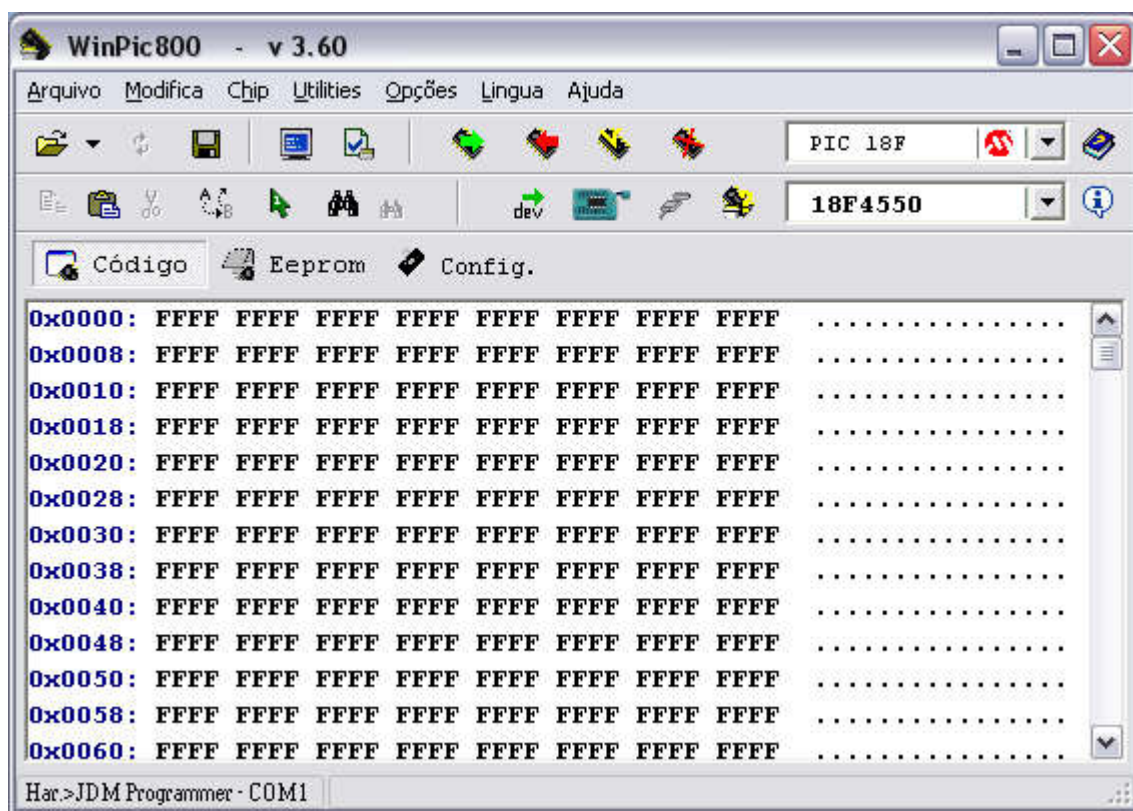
WinPic800 - v 3.60

Arquivo Modifica Chip Utilities Opções Lingua Ajuda

PIC 18F

dev

18F4550

Código Eeprom Config.

0x0000: FFFF FFFF FFFF FFFF FFFF FFFF FFFF FFFF ................
0x0008: FFFF FFFF FFFF FFFF FFFF FFFF FFFF FFFF ................
0x0010: FFFF FFFF FFFF FFFF FFFF FFFF FFFF FFFF ................
0x0018: FFFF FFFF FFFF FFFF FFFF FFFF FFFF FFFF ................
0x0020: FFFF FFFF FFFF FFFF FFFF FFFF FFFF FFFF ................
0x0028: FFFF FFFF FFFF FFFF FFFF FFFF FFFF FFFF ................
0x0030: FFFF FFFF FFFF FFFF FFFF FFFF FFFF FFFF ................
0x0038: FFFF FFFF FFFF FFFF FFFF FFFF FFFF FFFF ................
0x0040: FFFF FFFF FFFF FFFF FFFF FFFF FFFF FFFF ................
0x0048: FFFF FFFF FFFF FFFF FFFF FFFF FFFF FFFF ................
0x0050: FFFF FFFF FFFF FFFF FFFF FFFF FFFF FFFF ................
0x0058: FFFF FFFF FFFF FFFF FFFF FFFF FFFF FFFF ................
0x0060: FFFF FFFF FFFF FFFF FFFF FFFF FFFF FFFF ................

Har.>JDM Programmer - COM1